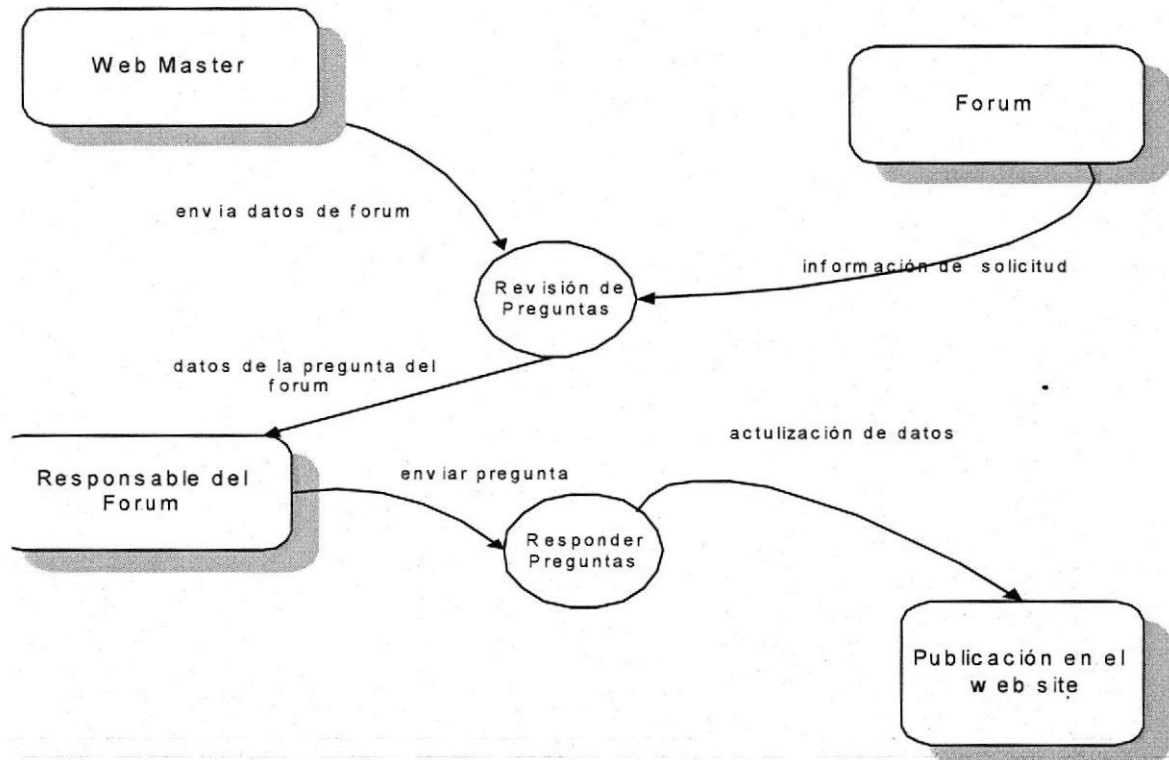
Web Master

Forum

envia datos de forum

Revisión de Preguntas

información de solicitud

datos de la pregunta del forum

actulización de datos

Responsable del Forum

enviar pregunta

Responder Preguntas

Publicación en el web site